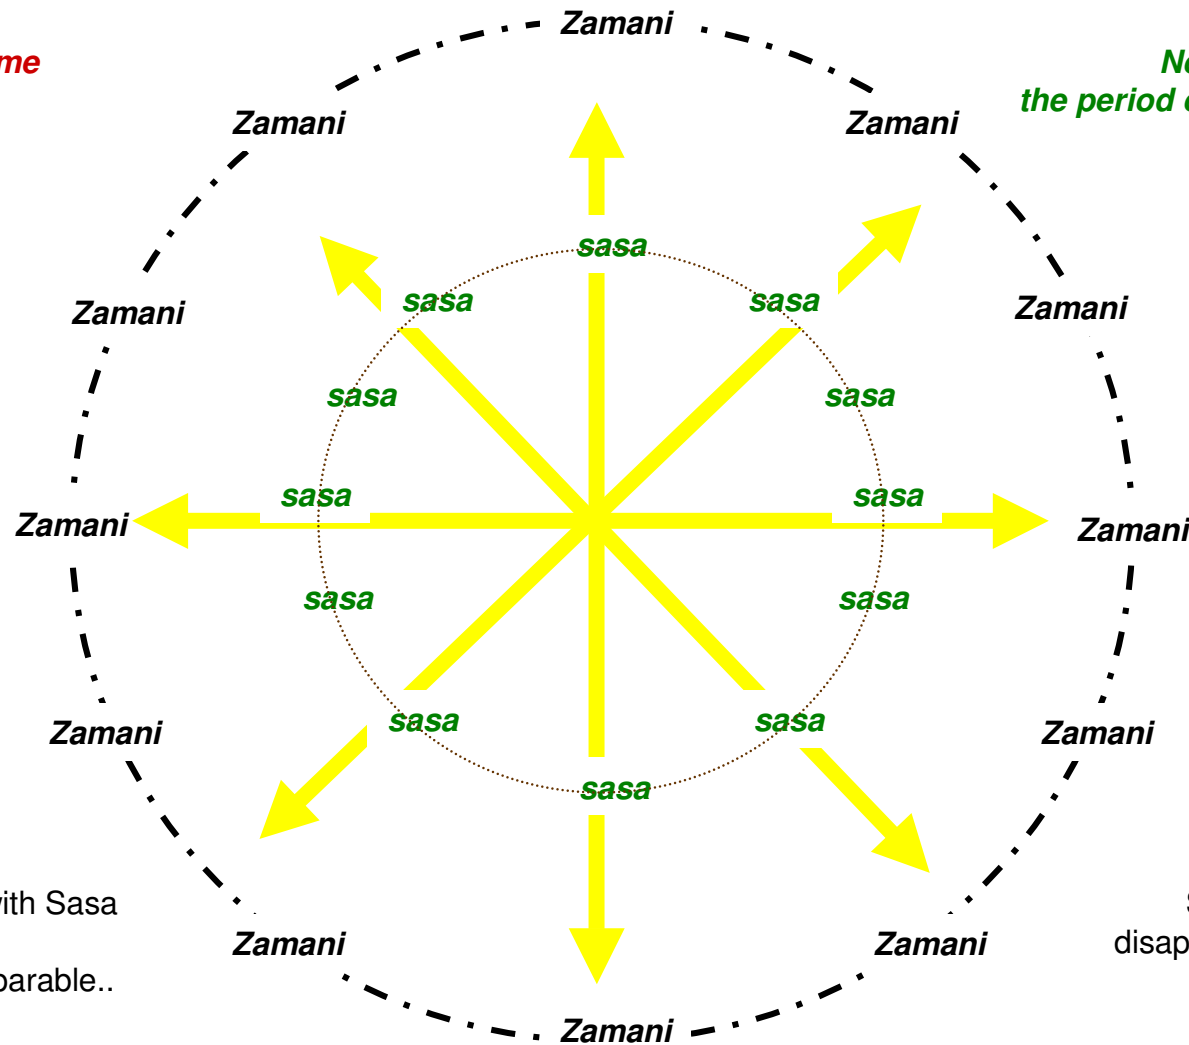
me

N
the period

Zamani

Zamani

Zamani

sasa

sasa

sasa

Zamani

Zamani

sasa

sasa

sasa

sasa

Zamani

Zamani

sasa

sasa

Zamani

Zamani

sasa

sasa

sasa

Zamani

vith Sasa

parable..

Zamani

Zamani

S
disap

Zamani